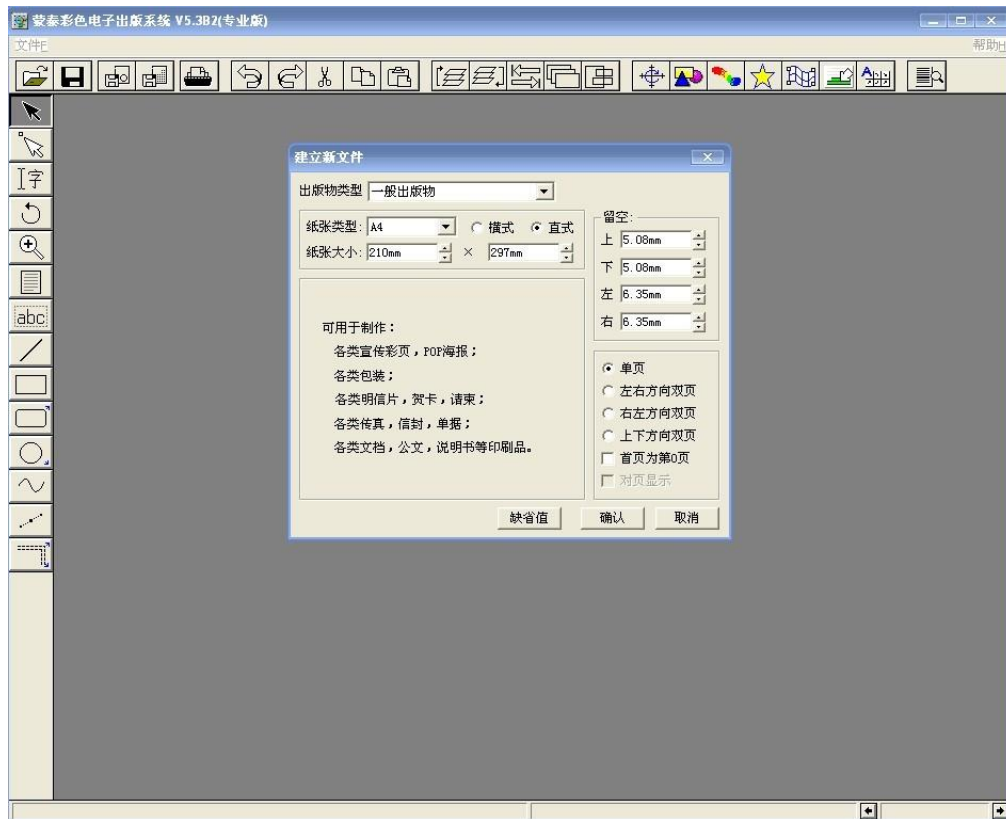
蒙泰彩色电子出版系统 V5.3B2(专业版)

文件F

帮助H

字

abc

建立新文件

出版物类型 一般出版物

纸张类型: A4 横式 直式

纸张大小: 210mm × 297mm

留空:

上 5.08mm

下 5.08mm

左 6.35mm

右 6.35mm

可用于制作:

各类宣传彩页，POP海报;

各类包装;

各类明信片，贺卡，请柬;

各类传真，信封，单据;

各类文档，公文，说明书等印刷品。

单页

左右方向双页

右左方向双页

上下方向双页

首页为第0页

对页显示

缺省值

确认

取消